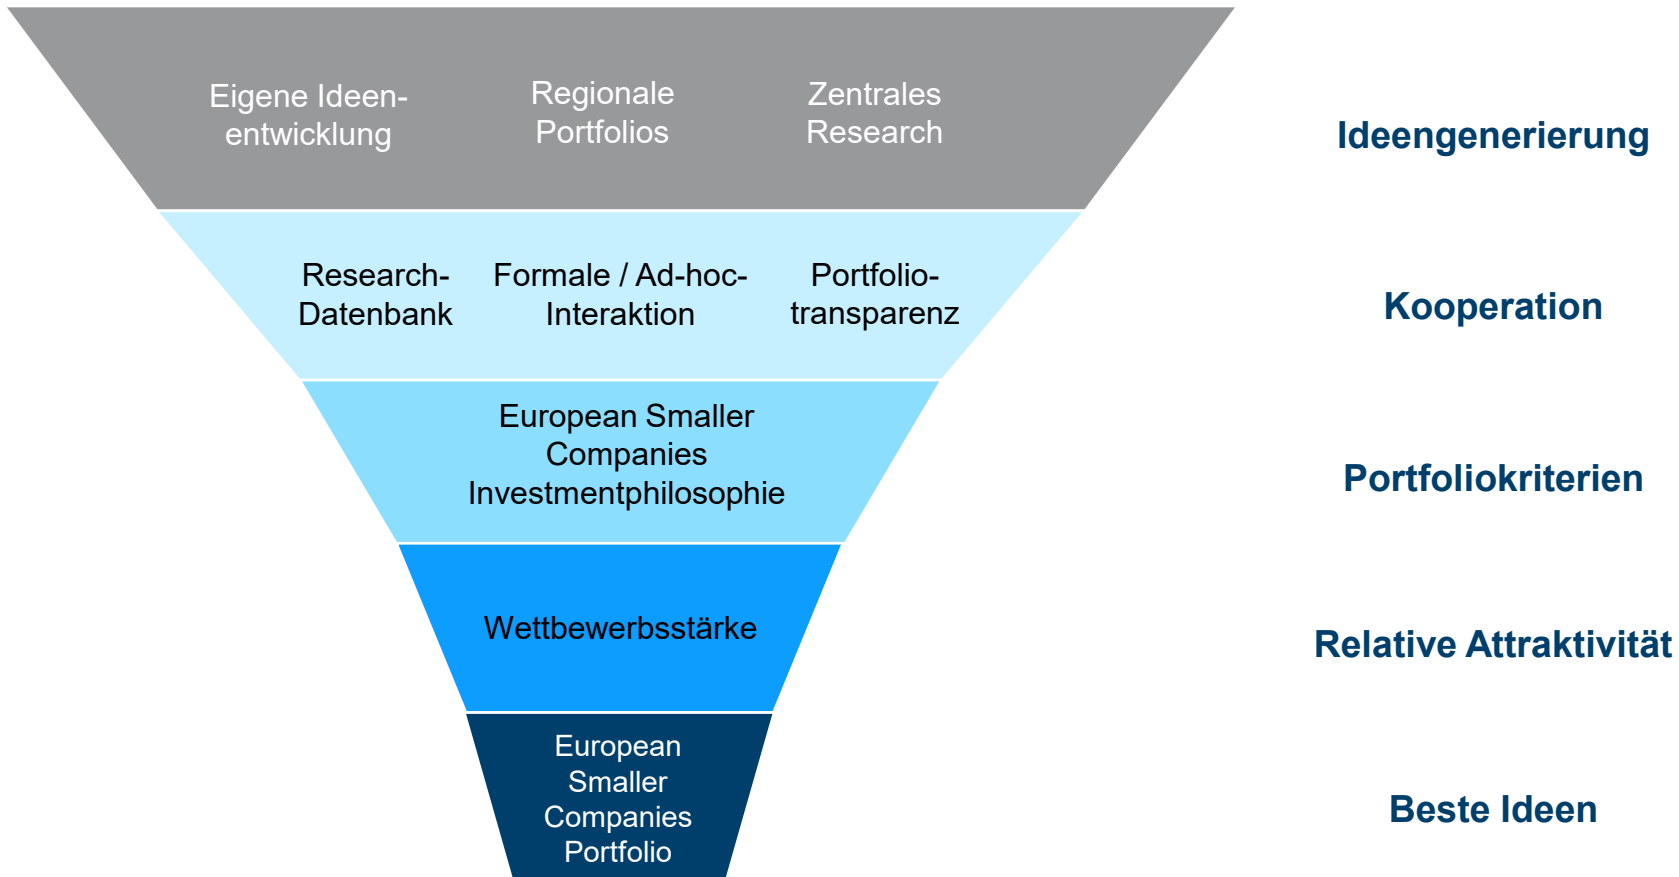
Eigene Ideenentwicklung

Regionale Portfolios

Zentrales Research

Ideengenerierung

Research-Datenbank

Formale / Ad-hoc-Interaktion

Portfoliotransparenz

Kooperation

European Smaller Companies Investmentphilosophie

Portfoliokriterien

Wettbewerbsstärke

Relative Attraktivität

European Smaller Companies Portfolio

Beste Ideen